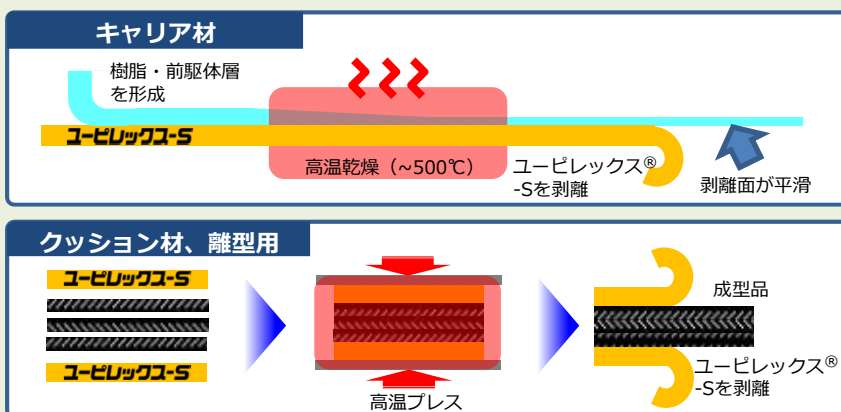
キャリア材

樹脂・前駆体層を形成

ユーピレックス-S

高温乾燥（~500℃）

ユーピレックス®-Sを剥離

剥離面が平滑

クッション材、離型用

ユーピレックス-S

ユーピレックス-S

高温プレス

成型品

ユーピレックス®-Sを剥離